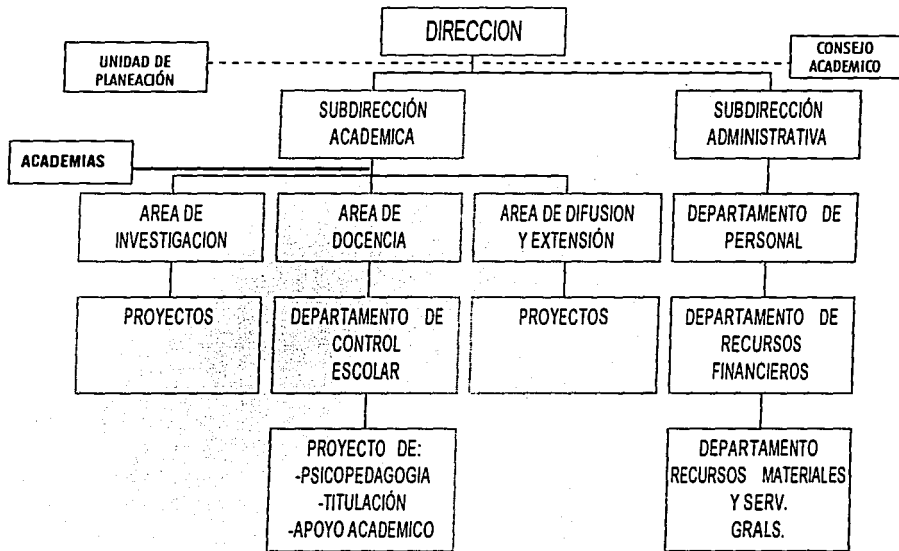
DIRECCION

UNIDAD DE PLANEACIÓN

CONSEJO ACADEMICO

SUBDIRECCIÓN ACADEMICA

SUBDIRECCIÓN ADMINISTRATIVA

ACADEMIAS

AREA DE INVESTIGACION

AREA DE DOCENCIA

AREA DE DIFUSION Y EXTENSIÓN

DEPARTAMENTO DE PERSONAL

PROYECTOS

DEPARTAMENTO DE CONTROL ESCOLAR

PROYECTOS

DEPARTAMENTO DE RECURSOS FINANCIEROS

PROYECTO DE:
-PSICOPEDAGOGIA
-TITULACIÓN
-APOYO ACADEMICO

DEPARTAMENTO RECURSOS MATERIALES Y SERV. GRALS.